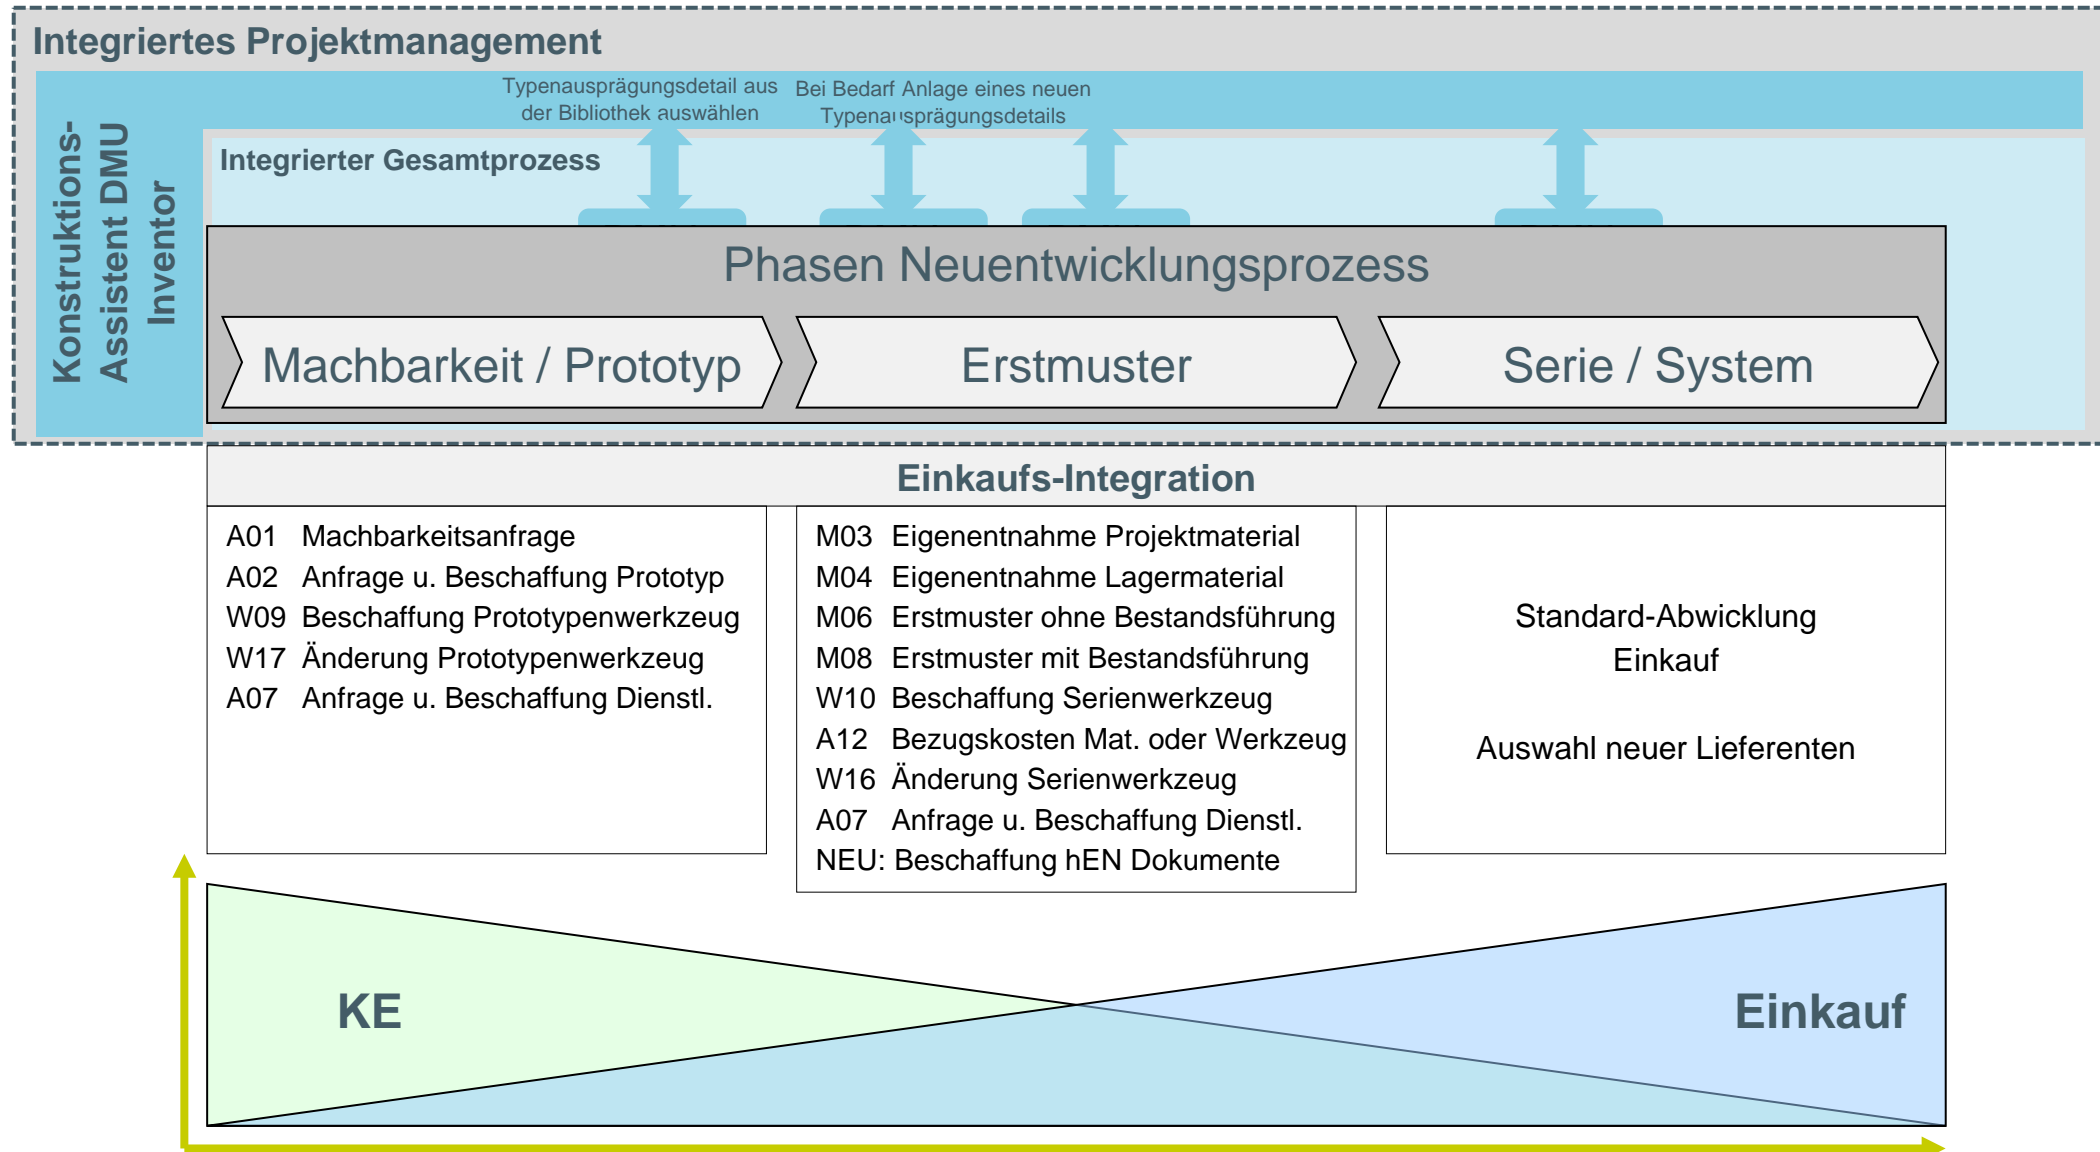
Integriertes Projektmanagement

Konstruktions-Assistent DMU Inventor

Typenausprägungsdetail aus der Bibliothek auswählen

Bei Bedarf Anlage eines neuen Typenausprägungsdetails

Integrierter Gesamtprozess

Phasen Neuentwicklungsprozess

Machbarkeit / Prototyp

Erstmuster

Serie / System

Einkaufs-Integration

A01 Machbarkeitsanfrage
A02 Anfrage u. Beschaffung Prototyp
W09 Beschaffung Prototypenwerkzeug
W17 Änderung Prototypenwerkzeug
A07 Anfrage u. Beschaffung Dienstl.

M03 Eigenentnahme Projektmaterial
M04 Eigenentnahme Lagermaterial
M06 Erstmuster ohne Bestandsführung
M08 Erstmuster mit Bestandsführung
W10 Beschaffung Serienwerkzeug
A12 Bezugskosten Mat. oder Werkzeug
W16 Änderung Serienwerkzeug
A07 Anfrage u. Beschaffung Dienstl.
NEU: Beschaffung hEN Dokumente

Standard-Abwicklung Einkauf

Auswahl neuer Lieferenten

KE

Einkauf